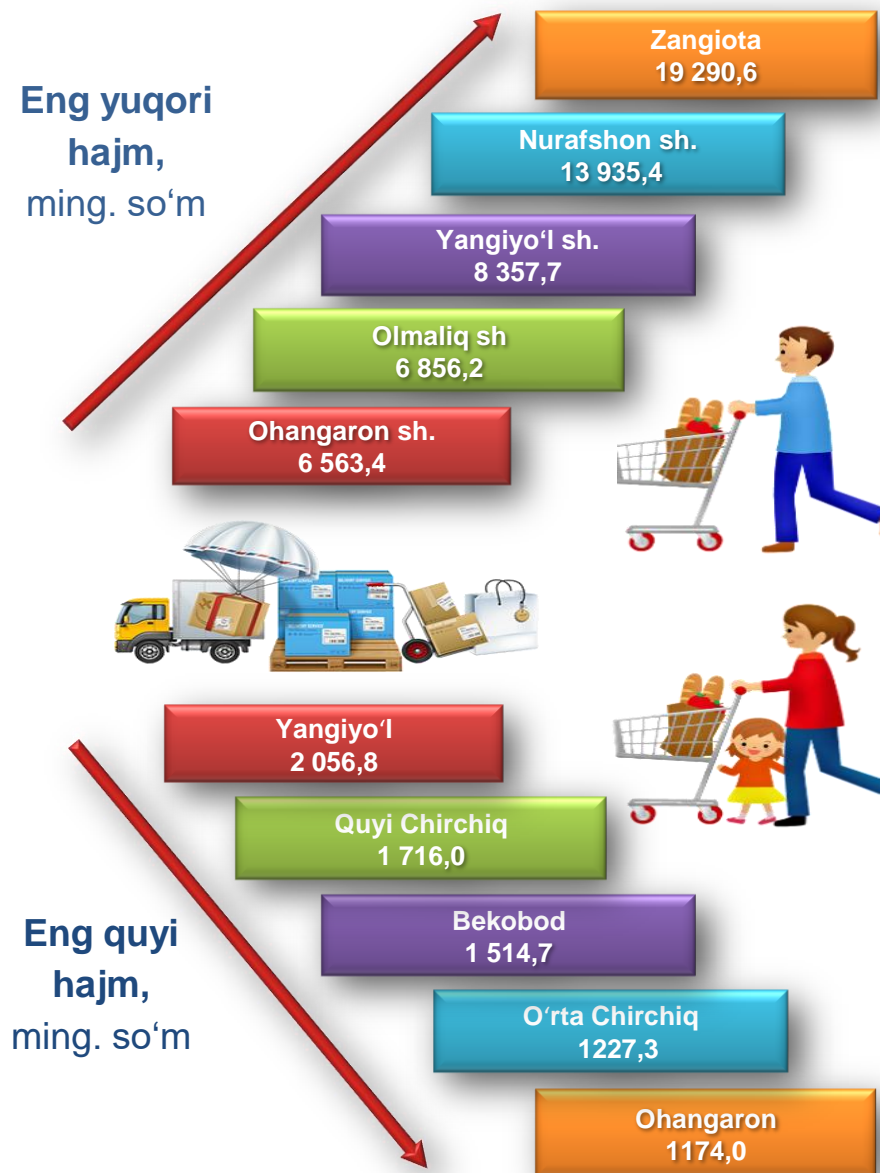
Eng yuqori hajm,
ming. so‘m

Zangiota
19 290,6

Nurafshon sh.
13 935,4

Yangiyo‘l sh.
8 357,7

Olmaliq sh
6 856,2

Ohangaron sh.
6 563,4

Yangiyo‘l
2 056,8

Quyi Chirchiq
1 716,0

Bekobod
1 514,7

O‘rta Chirchiq
1227,3

Ohangaron
1174,0

Eng quyi hajm,
ming. so‘m